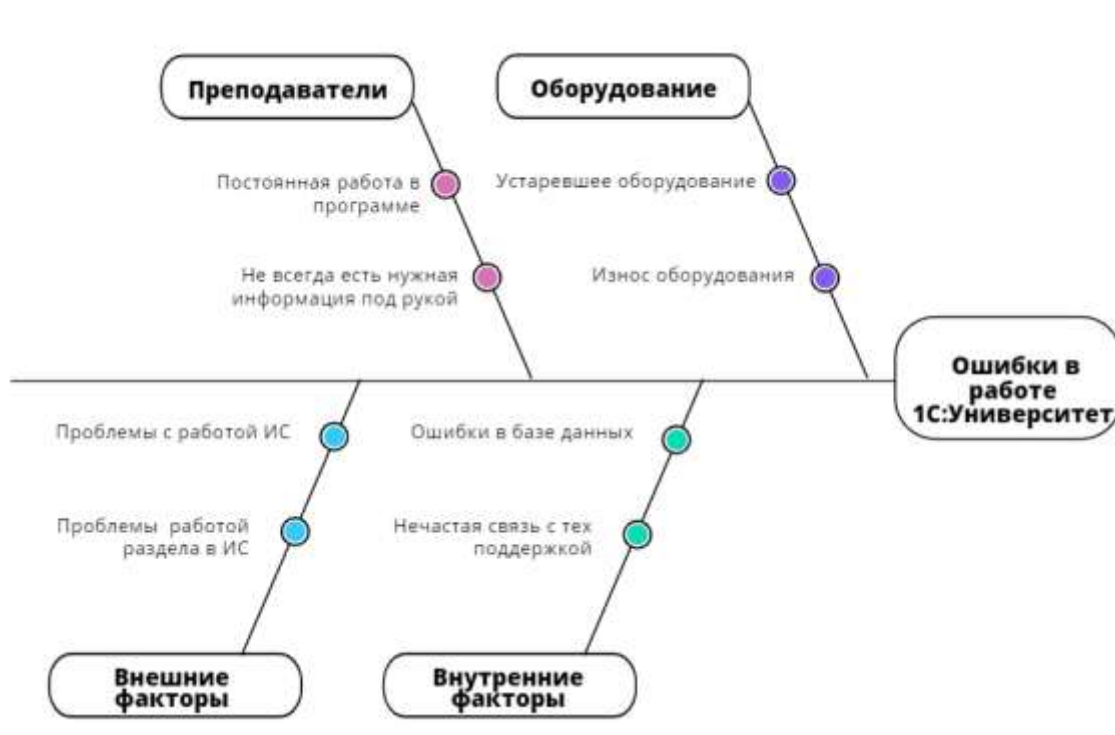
Преподаватели

Оборудование

Постоянная работа в программе

Не всегда есть нужная информация под рукой

Устаревшее оборудование

Износ оборудования

Ошибки в работе 1С:Университет

Проблемы с работой ИС

Проблемы работой раздела в ИС

Ошибки в базе данных

Нечастая связь с тех поддержкой

Внешние факторы

Внутренние факторы